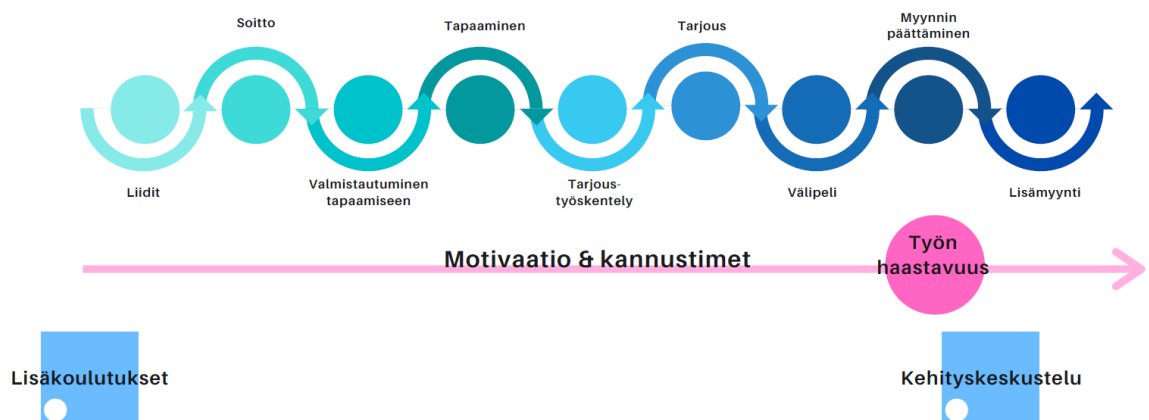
Soitto

Tapaaminen

Tarjous

Myynnin päättäminen

Liidit

Valmistautuminen tapaamiseen

Tarjous-työskentely

Välipeli

Lisämyynti

Motivaatio & kannustimet

Työn haastavuus

Lisäkoulutukset

Kehityskeskustelu